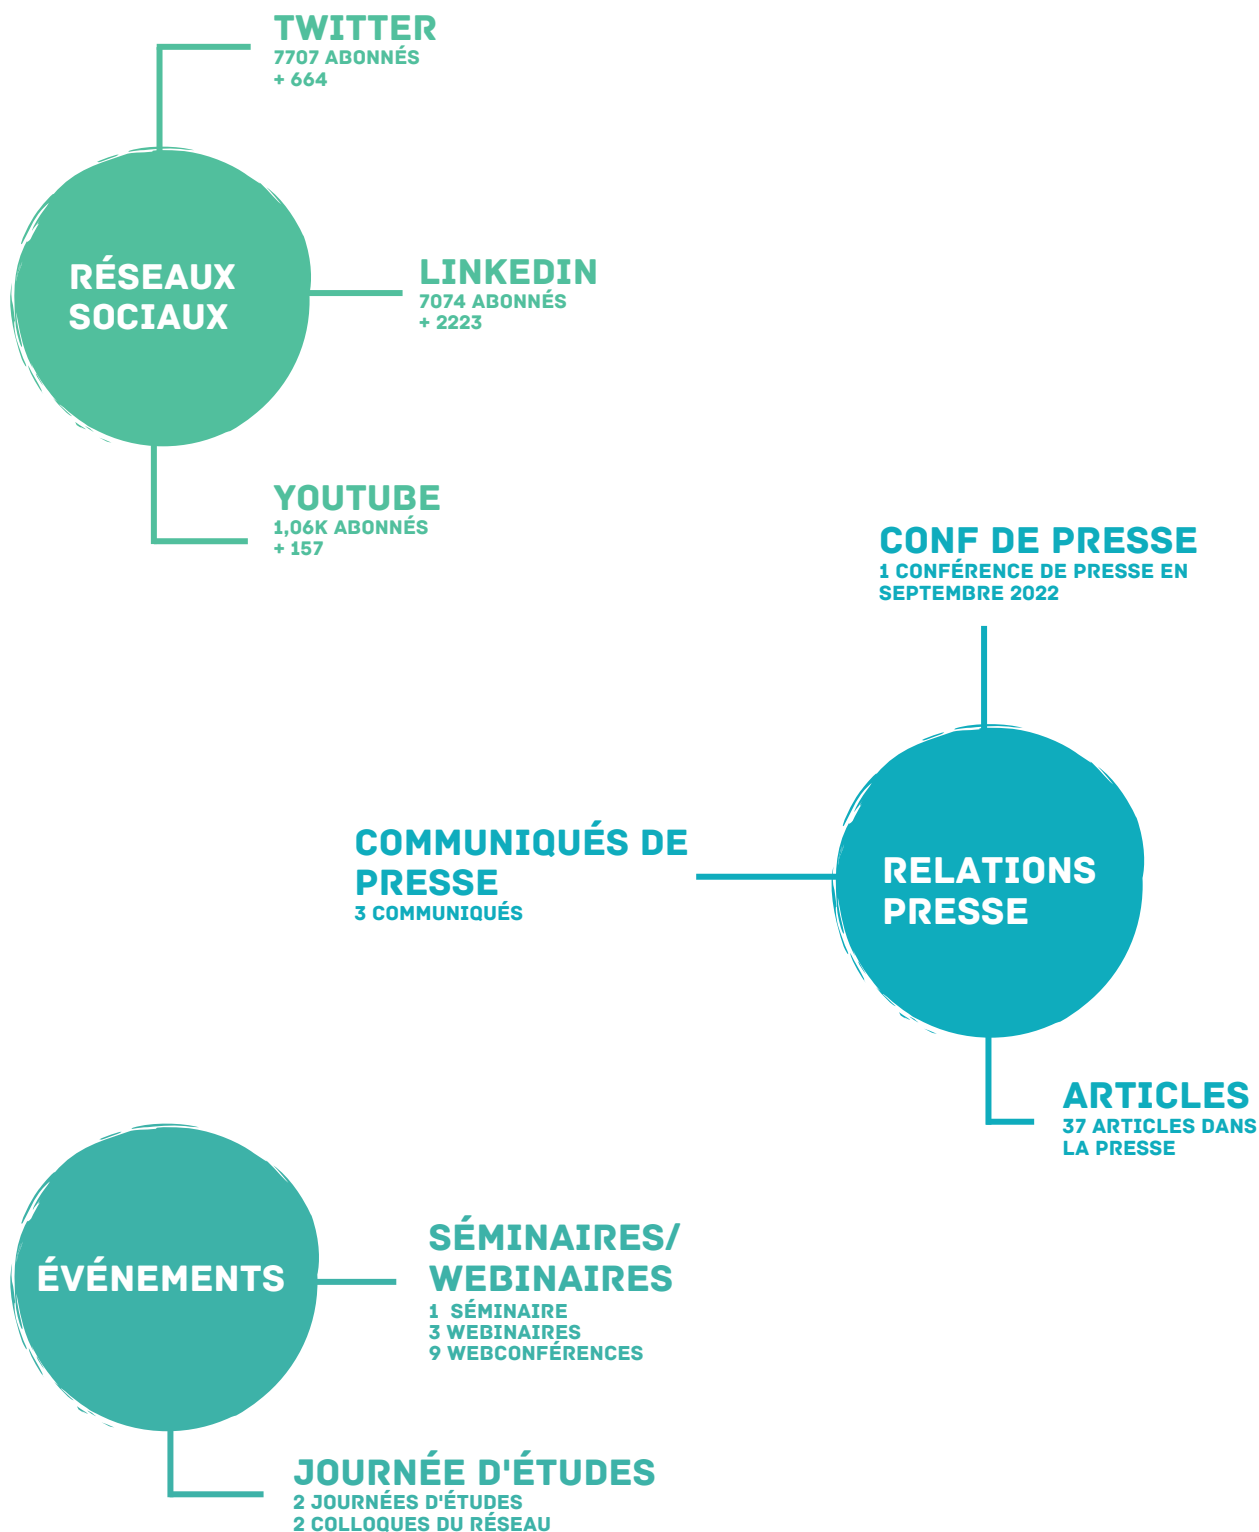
TWITTER
7707 ABONNÉS
+ 664

RÉSEAUX SOCIAUX

LINKEDIN
7074 ABONNÉS
+ 2223

YOUTUBE
1,06K ABONNÉS
+ 157

CONF DE PRESSE
1 CONFÉRENCE DE PRESSE EN SEPTEMBRE 2022

COMMUNIQUÉS DE PRESSE
3 COMMUNIQUÉS

RELATIONS PRESSE

ARTICLES
37 ARTICLES DANS LA PRESSE

ÉVÉNEMENTS

SÉMINAIRES/ WEBINAIRES
1 SÉMINAIRE
3 WEBINAIRES
9 WEBCONFÉRENCES

JOURNÉE D'ÉTUDES
2 JOURNÉES D'ÉTUDES
2 COLLOQUES DU RÉSEAU